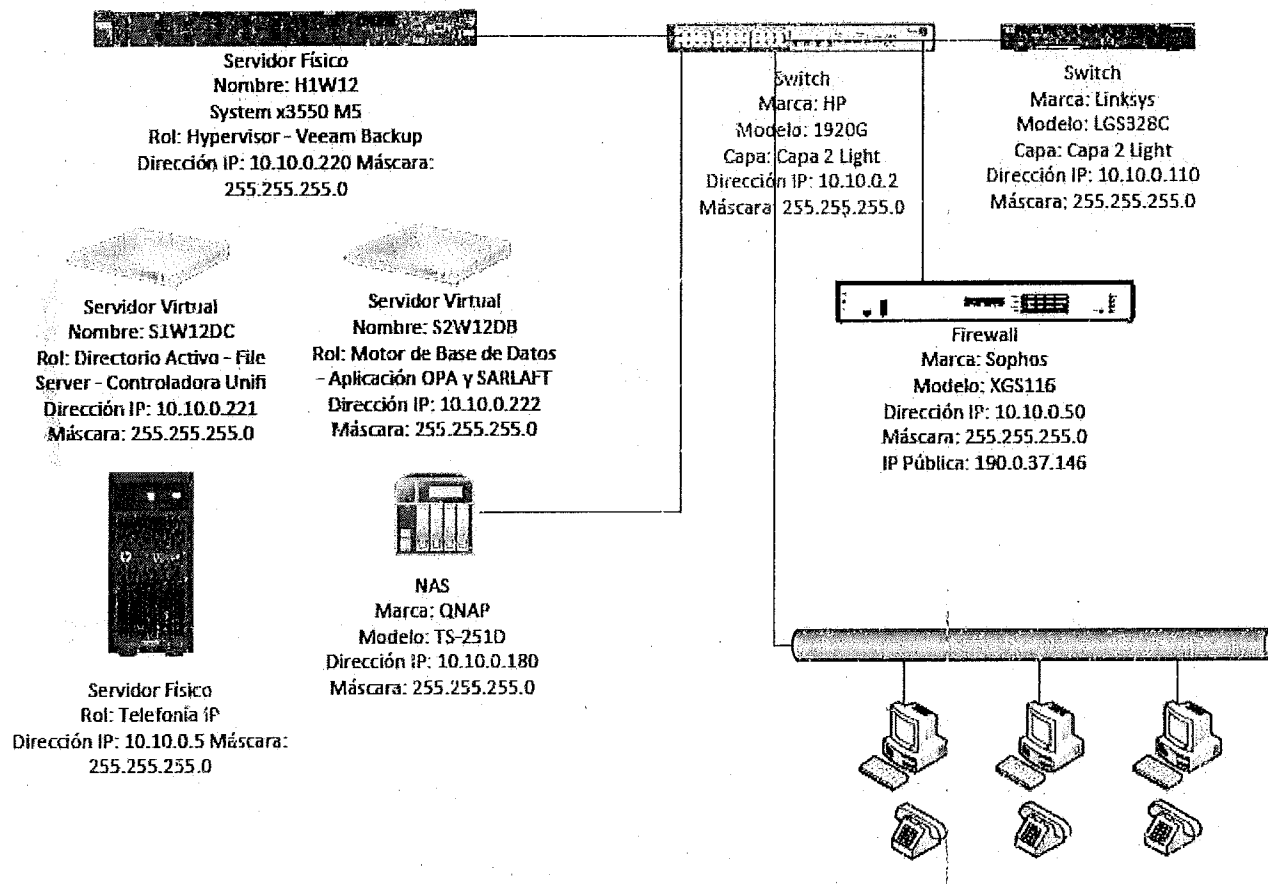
Servidor Físico
Nombre: H1W12
System x3550 M5
Rol: Hypervisor - Veeam Backup
Dirección IP: 10.10.0.220 Máscara: 255.255.255.0

Switch
Marca: HP
Modelo: 1920G
Capa: Capa 2 Light
Dirección IP: 10.10.0.2
Máscara: 255.255.255.0

Switch
Marca: Linksys
Modelo: LGS328C
Capa: Capa 2 Light
Dirección IP: 10.10.0.110
Máscara; 255.255.255.0

Servidor Virtual
Nombre: S1W12DC
Rol: Directorio Activo - File Server - Controladora Unifi
Dirección IP: 10.10.0.221
Máscara: 255.255.255.0

Servidor Virtual
Nombre: S2W12DB
Rol: Motor de Base de Datos - Aplicación OPA y SARLAFT
Dirección IP: 10.10.0.222
Máscara: 255.255.255.0

Firewall
Marca: Sophos
Modelo: XGS116
Dirección IP: 10.10.0.50
Máscara: 255.255.255.0
IP Pública: 190.0.37.146

NAS
Marca: QNAP
Modelo: TS-251D
Dirección IP: 10.10.0.180
Máscara: 255.255.255.0

Servidor Físico
Rol: Telefonía IP
Dirección IP: 10.10.0.5 Máscara: 255.255.255.0